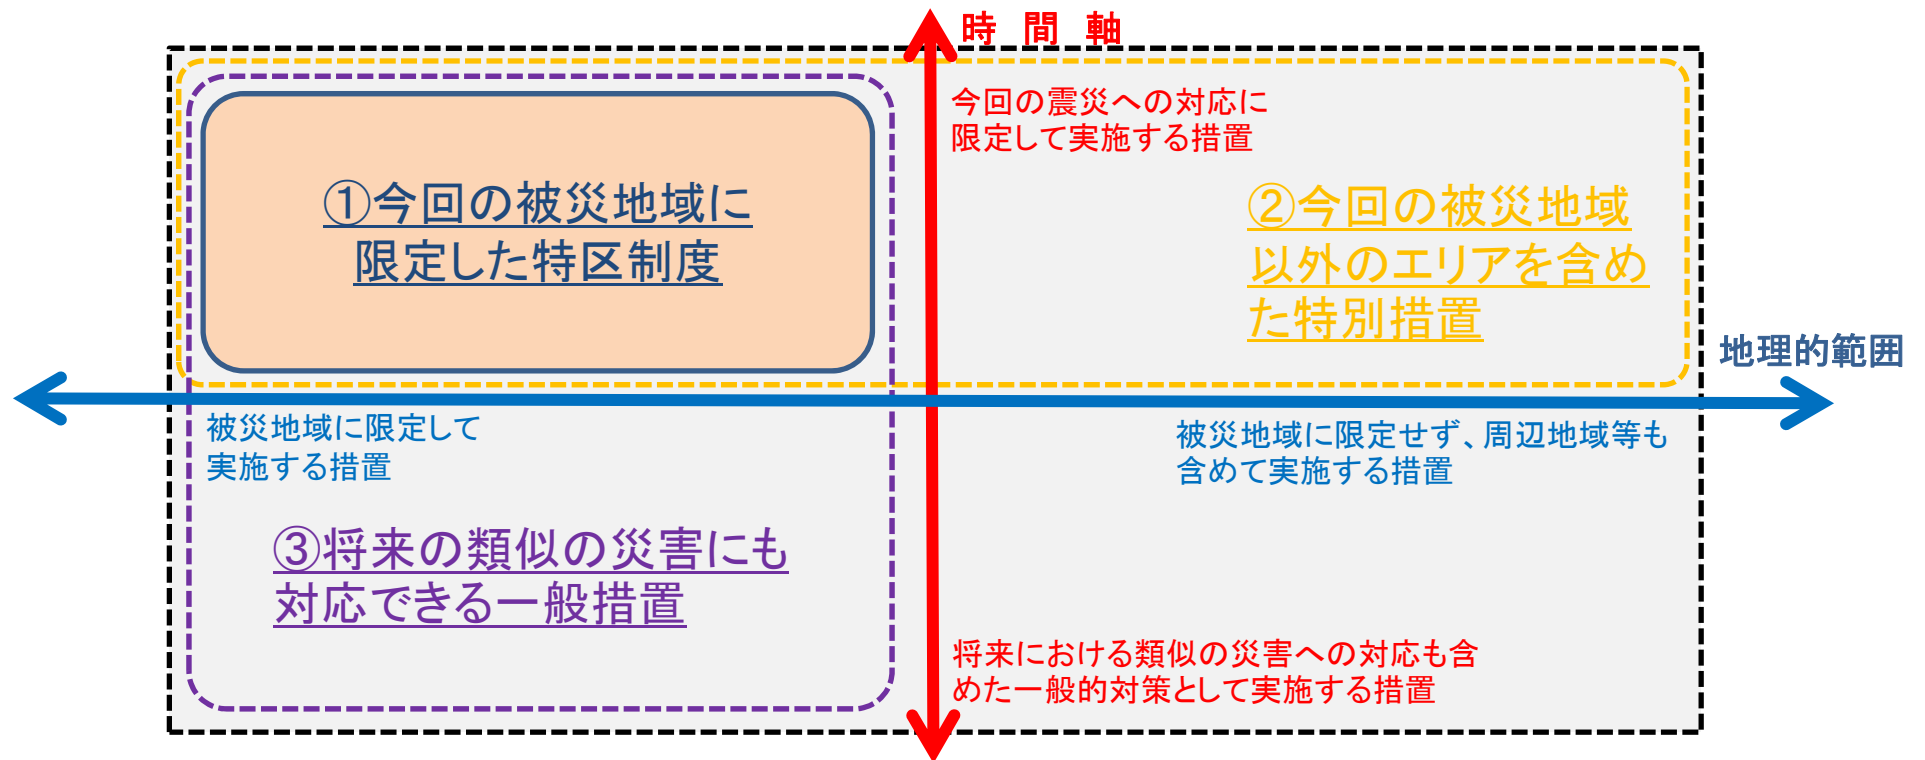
時 間 軸

今回の震災への対応に限定して実施する措置

①今回の被災地域に限定した特区制度

②今回の被災地域以外のエリアを含めた特別措置

地理的範囲

被災地域に限定して実施する措置

被災地域に限定せず、周辺地域等も含めて実施する措置

③将来の類似の災害にも対応できる一般措置

将来における類似の災害への対応も含めた一般的対策として実施する措置